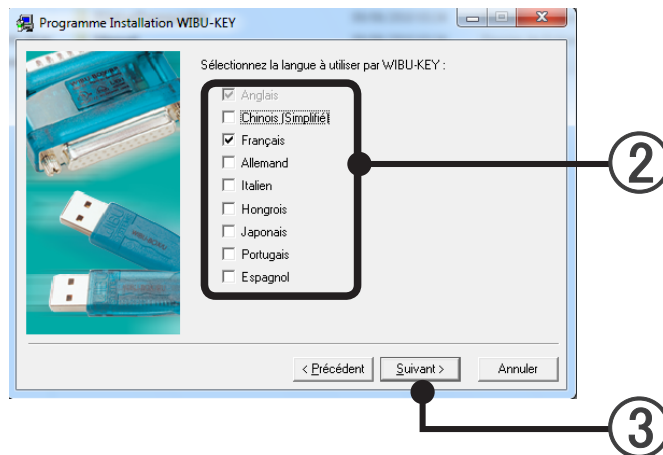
Programme Installation WIBU-KEY

Sélectionnez la langue à utiliser par WIBU-KEY :

☑ Anglais
☐ Chinois (Simplifié)
☑ Français
☐ Allemand
☐ Italien
☐ Hongrois
☐ Japonais
☐ Portugais
☐ Espagnol

②

< Précédent
Suivant >
Annuler

③